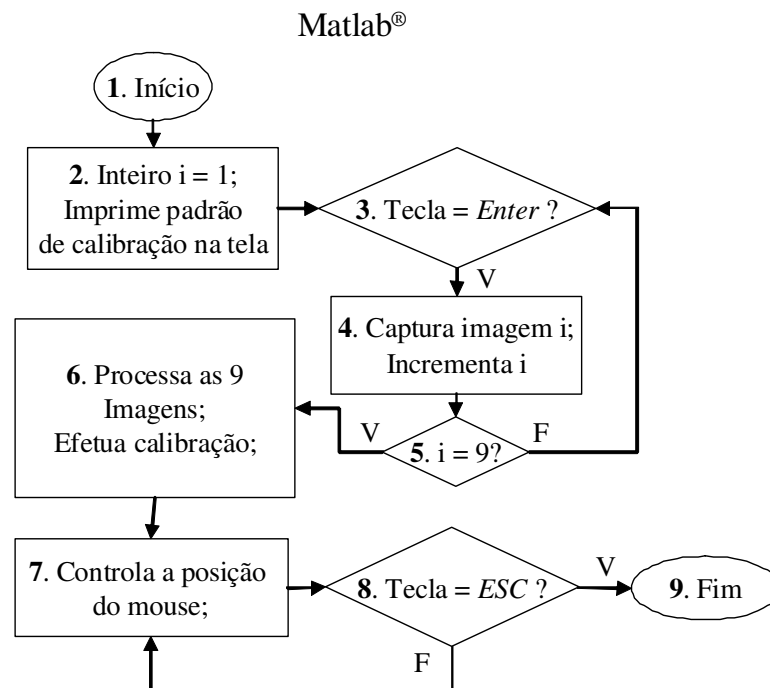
Matlab®

**1**. Início

**2**. Inteiro i = 1; Imprime padrão de calibração na tela

**3**. Tecla = *Enter* ?

V

**4**. Captura imagem i; Incrementa i

**6**. Processa as 9 Imagens; Efetua calibração;

V

**5**. i = 9?

F

**7**. Controla a posição do mouse;

**8**. Tecla = *ESC* ?

V

**9**. Fim

F